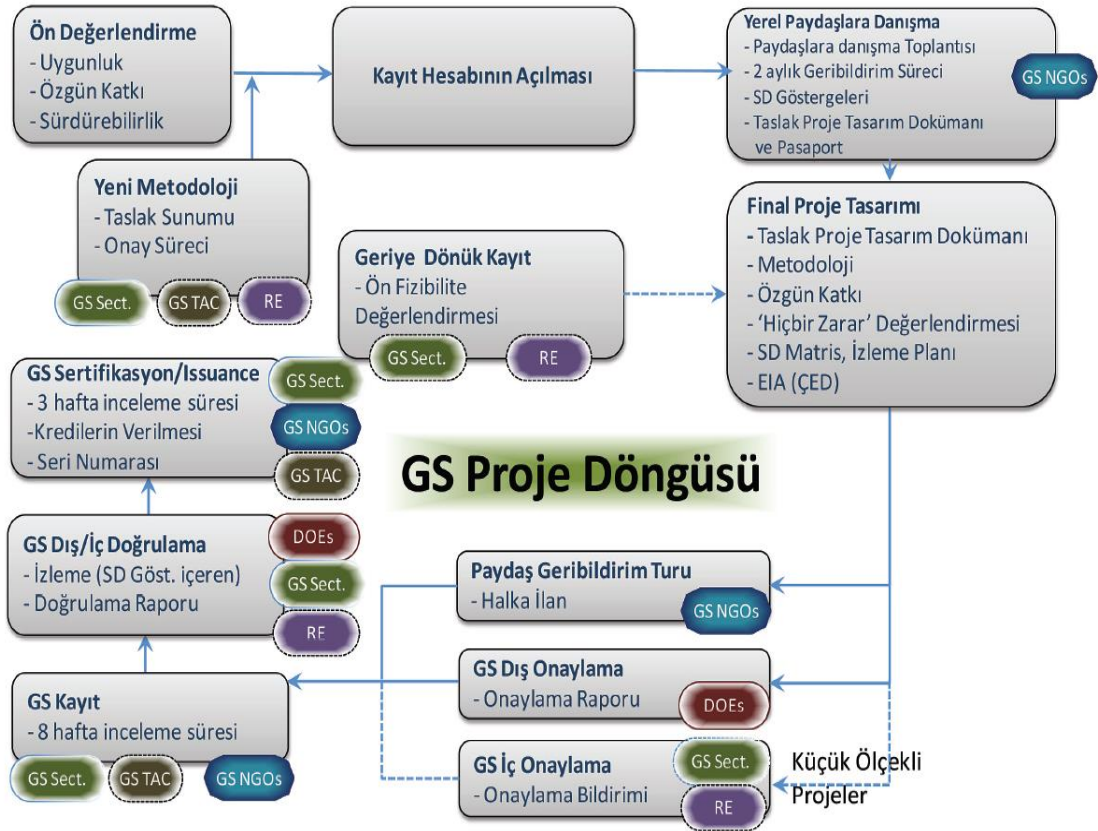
Ön Değerlendirme
- Uygunluk
- Özgün Katkı
- Sürdürebilirlik

Kayıt Hesabının Açılması

Yerel Paydaşlara Danışma
- Paydaşlara danışma Toplantısı
- 2 aylık Geribildirim Süreci
- SD Göstergeleri
- Taslak Proje Tasarım Dokümanı ve Pasaport

GS NGOs

Yeni Metodoloji
- Taslak Sunumu
- Onay Süreci

GS Sect.
GS TAC
RE

Geriye Dönük Kayıt
- Ön Fizibilite Değerlendirmesi

GS Sect.
RE

Final Proje Tasarımı
- Taslak Proje Tasarım Dokümanı
- Metodoloji
- Özgün Katkı
- 'Hiçbir Zarar' Değerlendirmesi
- SD Matris, İzleme Planı
- EIA (ÇED)

GS Sertifikasyon/Issuance
- 3 hafta inceleme süresi
-Kredilerin Verilmesi
- Seri Numarası

GS Sect.
GS NGOs
GS TAC

GS Proje Döngüsü

GS Dış/İç Doğrulama
- İzleme (SD Göst. içeren)
- Doğrulama Raporu

DOEs
GS Sect.
RE

Paydaş Geribildirim Turu
- Halka İlan

GS NGOs

GS Dış Onaylama
- Onaylama Raporu

DOEs

GS Kayıt
- 8 hafta inceleme süresi

GS Sect.
GS TAC
GS NGOs

GS İç Onaylama
- Onaylama Bildirimi

GS Sect.
RE

Küçük Ölçekli Projeler